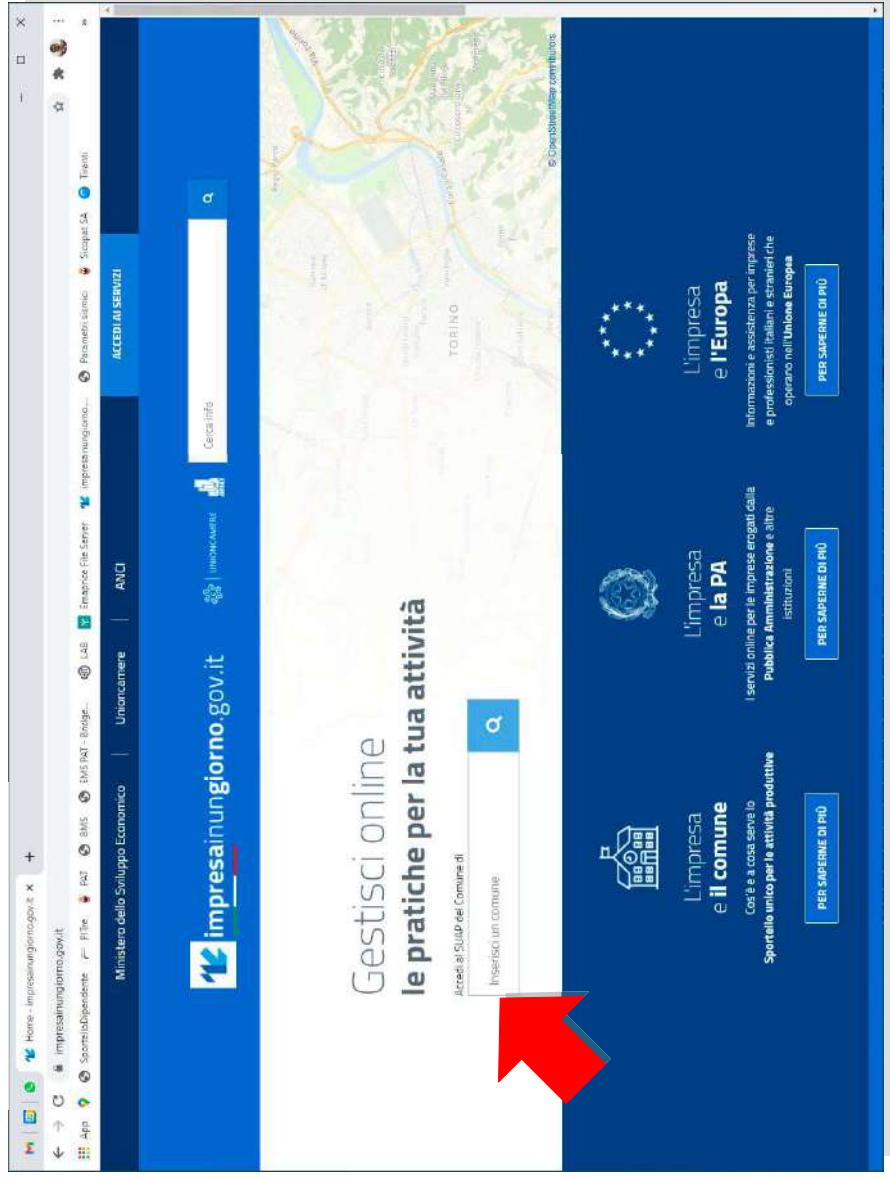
Home - impresainungiorno.gov.it ×
+
impresainungiorno.gov.it
App SportelloDipendente PiTre PAT BMS EMS PAT - Bridge... LAB Emanence File Server impresainungiorno... Parametri Sismici Sicopat SA Tinenti

Ministero dello Sviluppo Economico | Unioncamere | ANCI | ACCEDI AI SERVIZI

impresainungiorno.gov.it

UNIONCAMERE

Cerca info

Gestisci online
le pratiche per la tua attività

Accedi al SUAP del Comune di
Inserisci un comune

TORINO

© OpenStreetMap contributors

L'impresa
e il comune
Cos'è e a cosa serve lo Sportello unico per le attività produttive
PER SAPERNE DI PIÙ

L'impresa
e la PA
I servizi online per le imprese erogati dalla Pubblica Amministrazione e altre istituzioni
PER SAPERNE DI PIÙ

L'impresa
e l'Europa
Informazioni e assistenza per imprese e professionisti italiani e stranieri che operano nell'Unione Europea
PER SAPERNE DI PIÙ